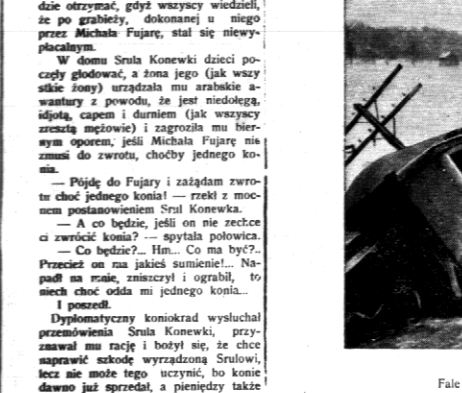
dzie otrzymać, gdyż wszyscy wiedzieli, że po grabieży, dokonanej u niego przez Michała Fujarę, stał się niewypłacalnym.

W domu Srula Konewki dzieci poczęły głodować, a żona jego (jak wszystkie żony) urządzała mu arabskie awantury z powodu, że jest niedołęgą, idjotą, capem i durniem (jak wszyscy zresztą mężowie) i zagroziła mu biernym oporem, jeśli Michała Fujarę nie zmusi do zwrotu, choćby jednego konia.

— Pójdę do Fujary i zażądam zwrotu choć jednego konia! — rzekł z mocnem postanowieniem Srul Konewka.

— A co będzie, jeśli on nie zechce ci zwrócić konia? — spytała połowica.

— Co będzie?... Hm... Co ma być?.. Przecież on ma jakieś sumienie!... Napadł na mnie, zniszczył i ograbił, to niech choć odda mi jednego konia...

I poszedł.

Dyplomatyczny koniokrad wysłuchał przemówienia Srula Konewki, przyznawał mu rację i bożył się, że chce naprawić szkodę wyrządzoną Srulowi, lecz nie może tego uczynić, bo konie dawno już sprzedał, a pieniędzy także

Fale